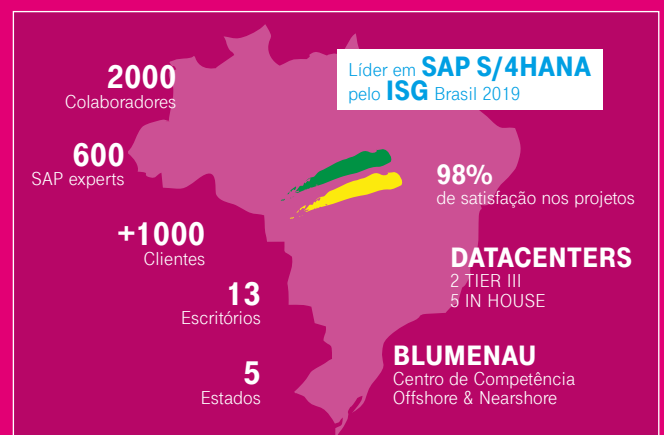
2000
Colaboradores

600
SAP experts

+1000
Clientes

13
Escritórios

5
Estados

Líder em SAP S/4HANA
pelo ISG Brasil 2019

98%
de satisfação nos projetos

DATACENTERS
2 TIER III
5 IN HOUSE

BLUMENAU
Centro de Competência
Offshore & Nearshore